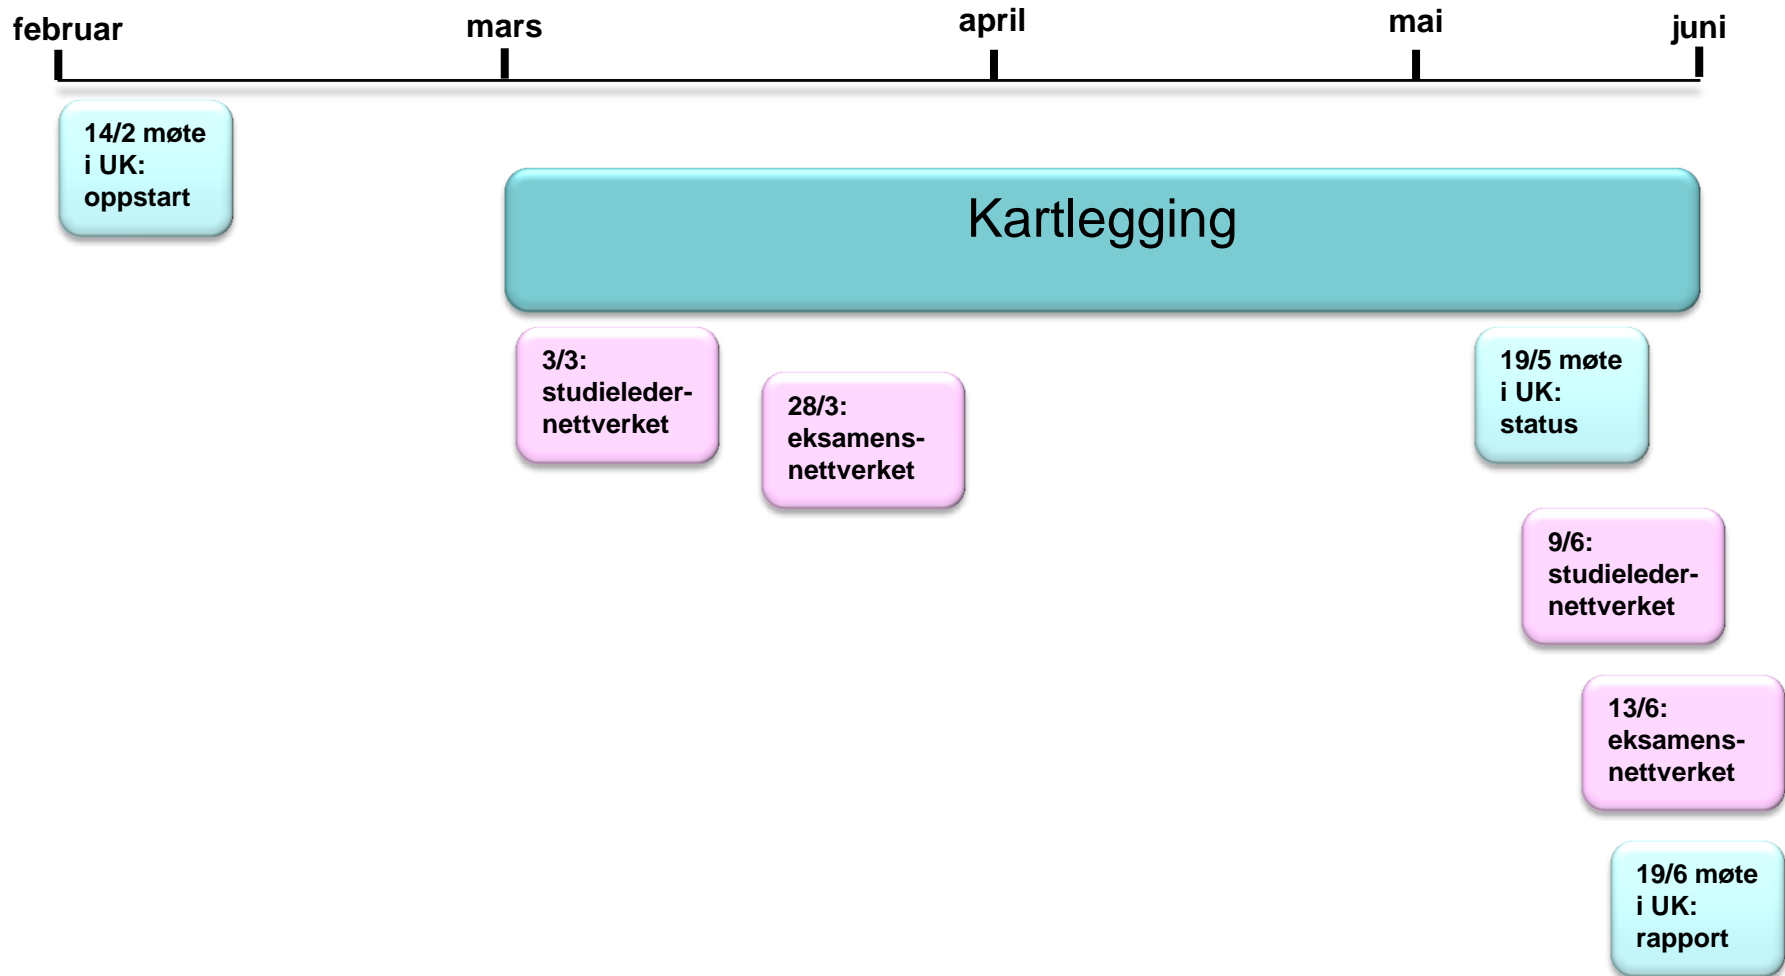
februar mars april mai juni

14/2 møte i UK: oppstart

Kartlegging

3/3: studieledernettverket

28/3: eksamensnettverket

19/5 møte i UK: status

9/6: studieledernettverket

13/6: eksamensnettverket

19/6 møte i UK: rapport